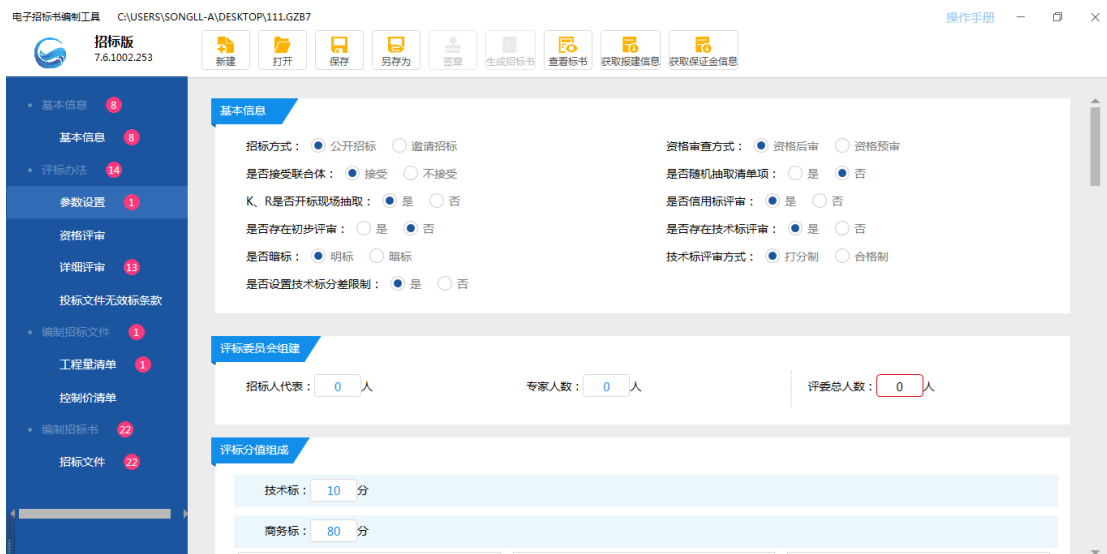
电子招标书编制工具 C:\USERS\SONGLL-A\DESKTOP\111.GZB7

操作手册

招标版
7.6.1002.253

新建 打开 保存 另存为 签章 生成招标书 查看标书 获取报建信息 获取保证金信息

基本信息 8
基本信息 8
评标办法 14
参数设置 1
资格评审
详细评审 13
投标文件无效标条款
编制招标文件 1
工程量清单 1
控制价清单
编制招标书 22
招标文件 22

基本信息

招标方式： 公开招标 邀请招标
资格审查方式： 资格后审 资格预审
是否接受联合体： 接受 不接受
是否随机抽取清单项： 是 否
K、R是否开标现场抽取： 是 否
是否信用标评审： 是 否
是否存在初步评审： 是 否
是否存在技术标评审： 是 否
是否暗标： 明标 暗标
技术标评审方式： 打分制 合格制
是否设置技术标分差限制： 是 否

评标委员会组建

招标人代表： 0 人
专家人数： 0 人
评委总人数： 0 人

评标分值组成

技术标： 10 分
商务标： 80 分